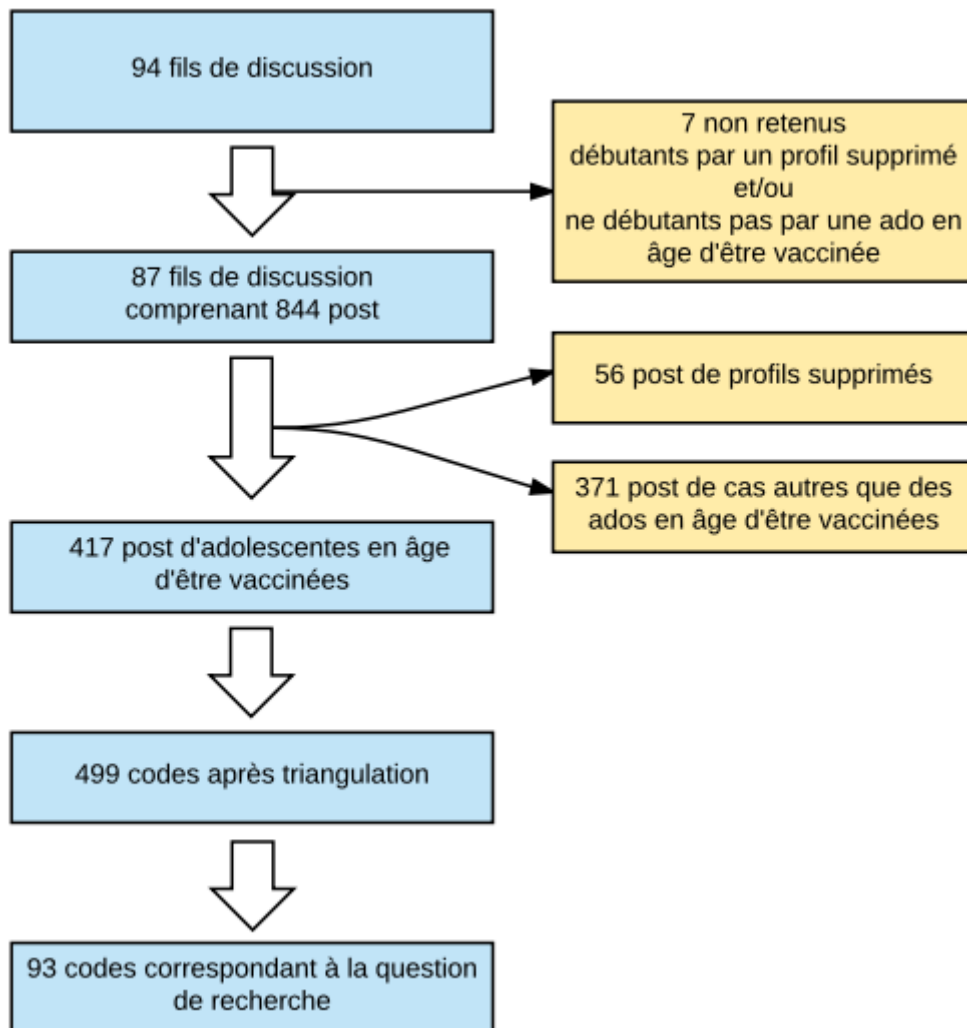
94 fils de discussion

7 non retenus
débutants par un profil supprimé
et/ou
ne débutants pas par une ado en âge d'être vaccinée

87 fils de discussion comprenant 844 post

56 post de profils supprimés

371 post de cas autres que des ados en âge d'être vaccinées

417 post d'adolescentes en âge d'être vaccinées

499 codes après triangulation

93 codes correspondant à la question de recherche